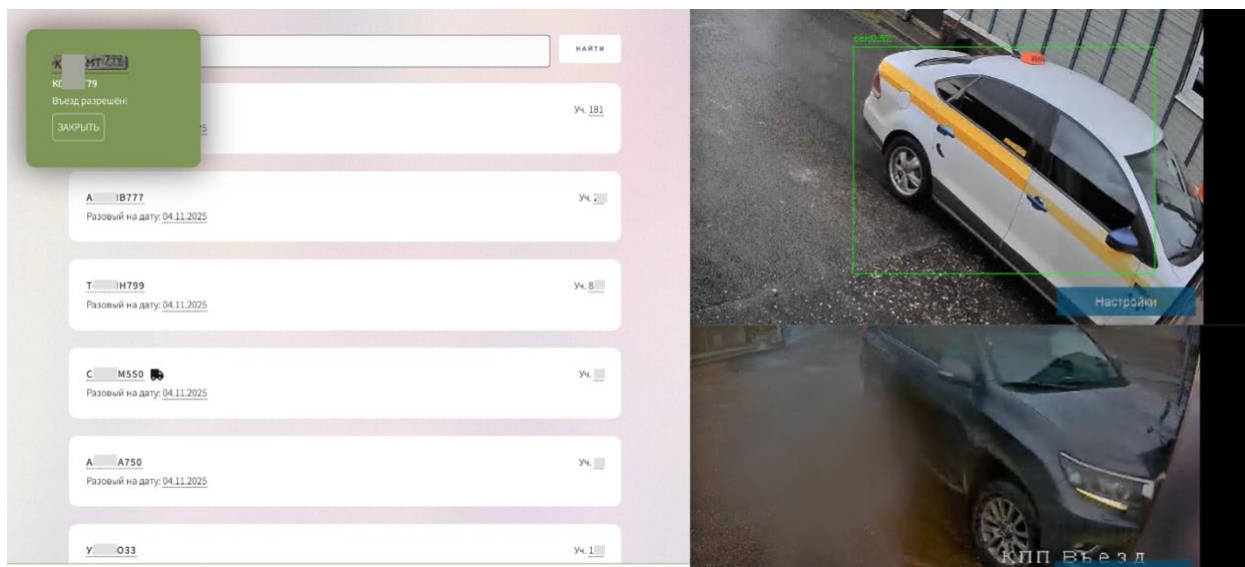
К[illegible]МТ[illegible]
К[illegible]79
Въезд разрешён!
ЗАКРЫТЬ

НАЙТИ

Уч. 181
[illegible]5

А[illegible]В777
Разовый на дату: 04.11.2025
Уч. 2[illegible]

Т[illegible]Н799
Разовый на дату: 04.11.2025
Уч. 8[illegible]

С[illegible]М550
Разовый на дату: 04.11.2025
Уч. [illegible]

А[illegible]А750
Разовый на дату: 04.11.2025
Уч. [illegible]

У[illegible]О33
Уч. 1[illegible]

car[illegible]
Настройки

КПП въезд